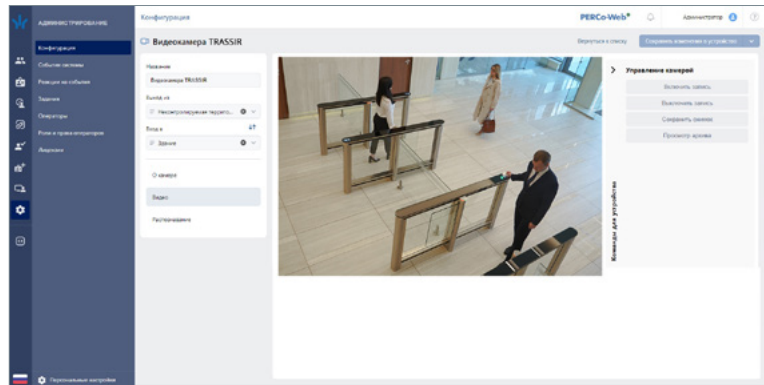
АДМИНИСТРИРОВАНИЕ

Конфигурация

События системы

Реакции на события

Задания

Операторы

Роли и права операторов

Лицензии

Персональные настройки

Конфигурация

PERCo-Web®

Администратор

Видеокамера TRASSIR

Вернуться к списку

Сохранить изменения в устройстве

Название

Видеокамера TRASSIR

Выход из

Неконтролируемая территория

Вход в

Здание

О камере

Видео

Расположение

Управление камерой

Включить запись

Выключить запись

Сохранить снимок

Просмотр архива

Команды для устройства